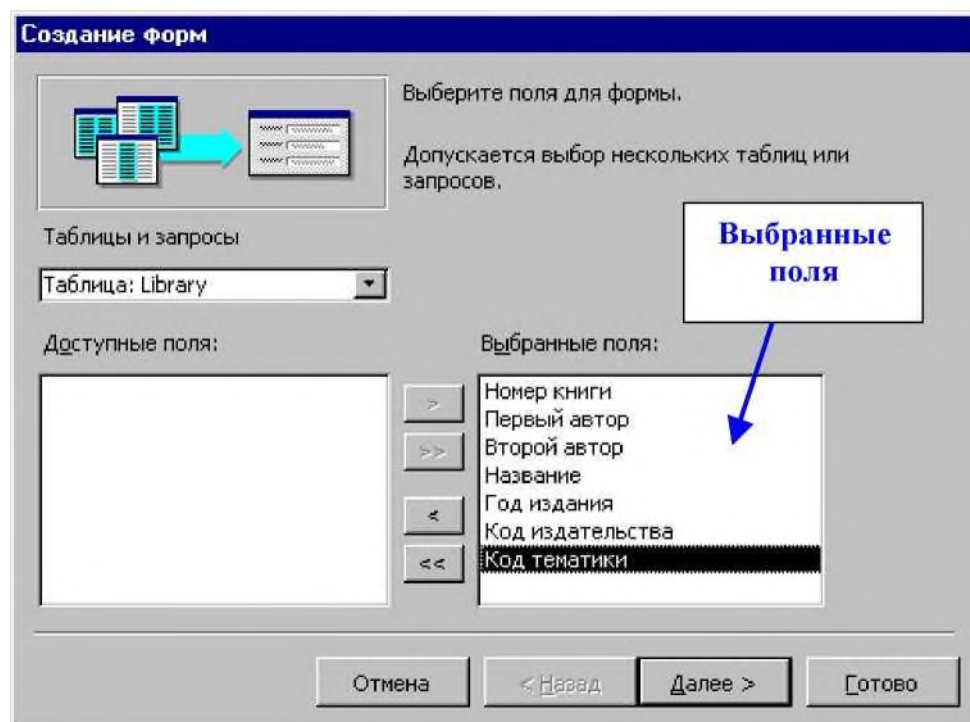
Создание форм

Выберите поля для формы.

Допускается выбор нескольких таблиц или запросов.

Выбранные поля

Таблицы и запросы

Таблица: Library

Доступные поля:

Выбранные поля:

>

>>

<

<<

Номер книги
Первый автор
Второй автор
Название
Год издания
Код издательства
Код тематики

Отмена

< Назад

Далее >

Готово